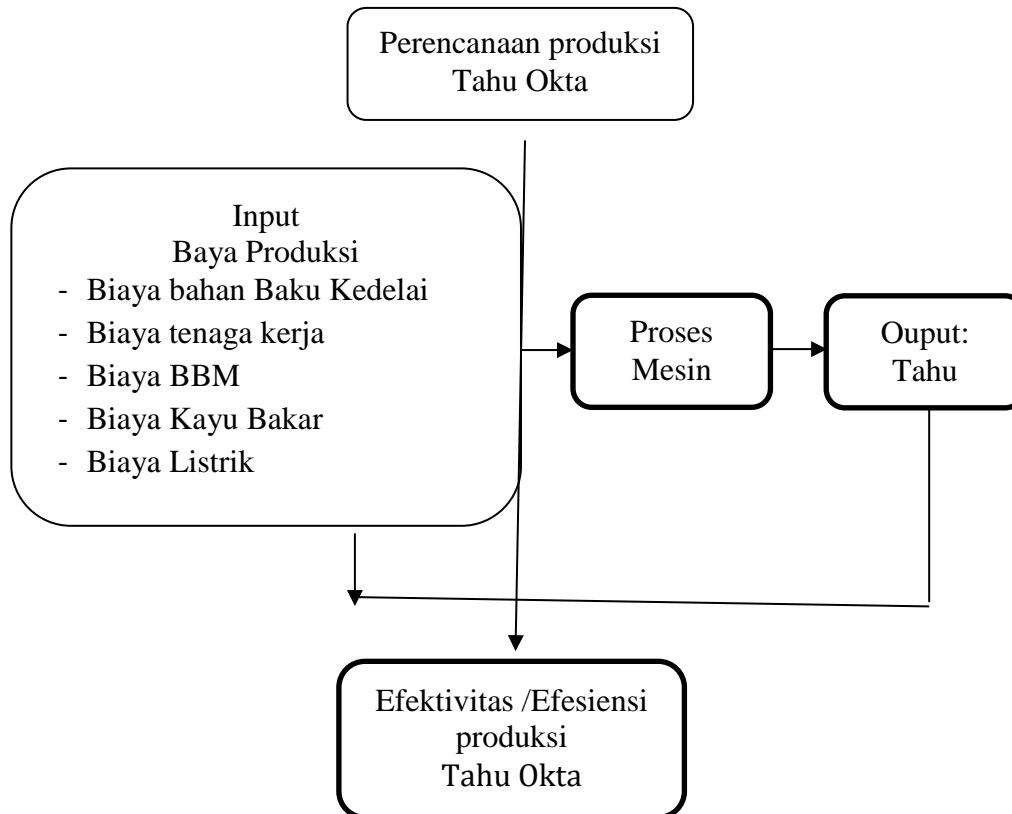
Perencanaan produksi
Tahu Okta

Input
Baya Produksi
- Biaya bahan Baku Kedelai
- Biaya tenaga kerja
- Biaya BBM
- Biaya Kayu Bakar
- Biaya Listrik

Proses
Mesin

Ouput:
Tahu

Efektivitas /Efesiensi
produksi
Tahu Okta